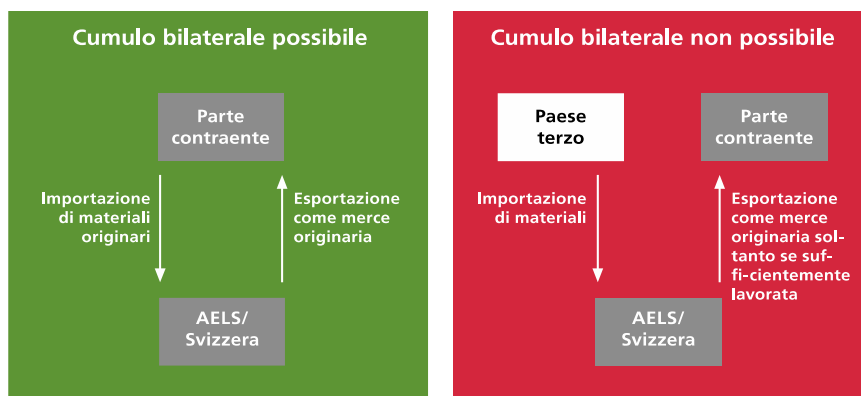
Cumulo bilaterale possibile

Parte contraente

Importazione di materiali originari

Esportazione come merce originaria

AELS/ Svizzera

Cumulo bilaterale non possibile

Paese terzo

Parte contraente

Importazione di materiali

Esportazione come merce originaria soltanto se suffi-cientemente lavorata

AELS/ Svizzera